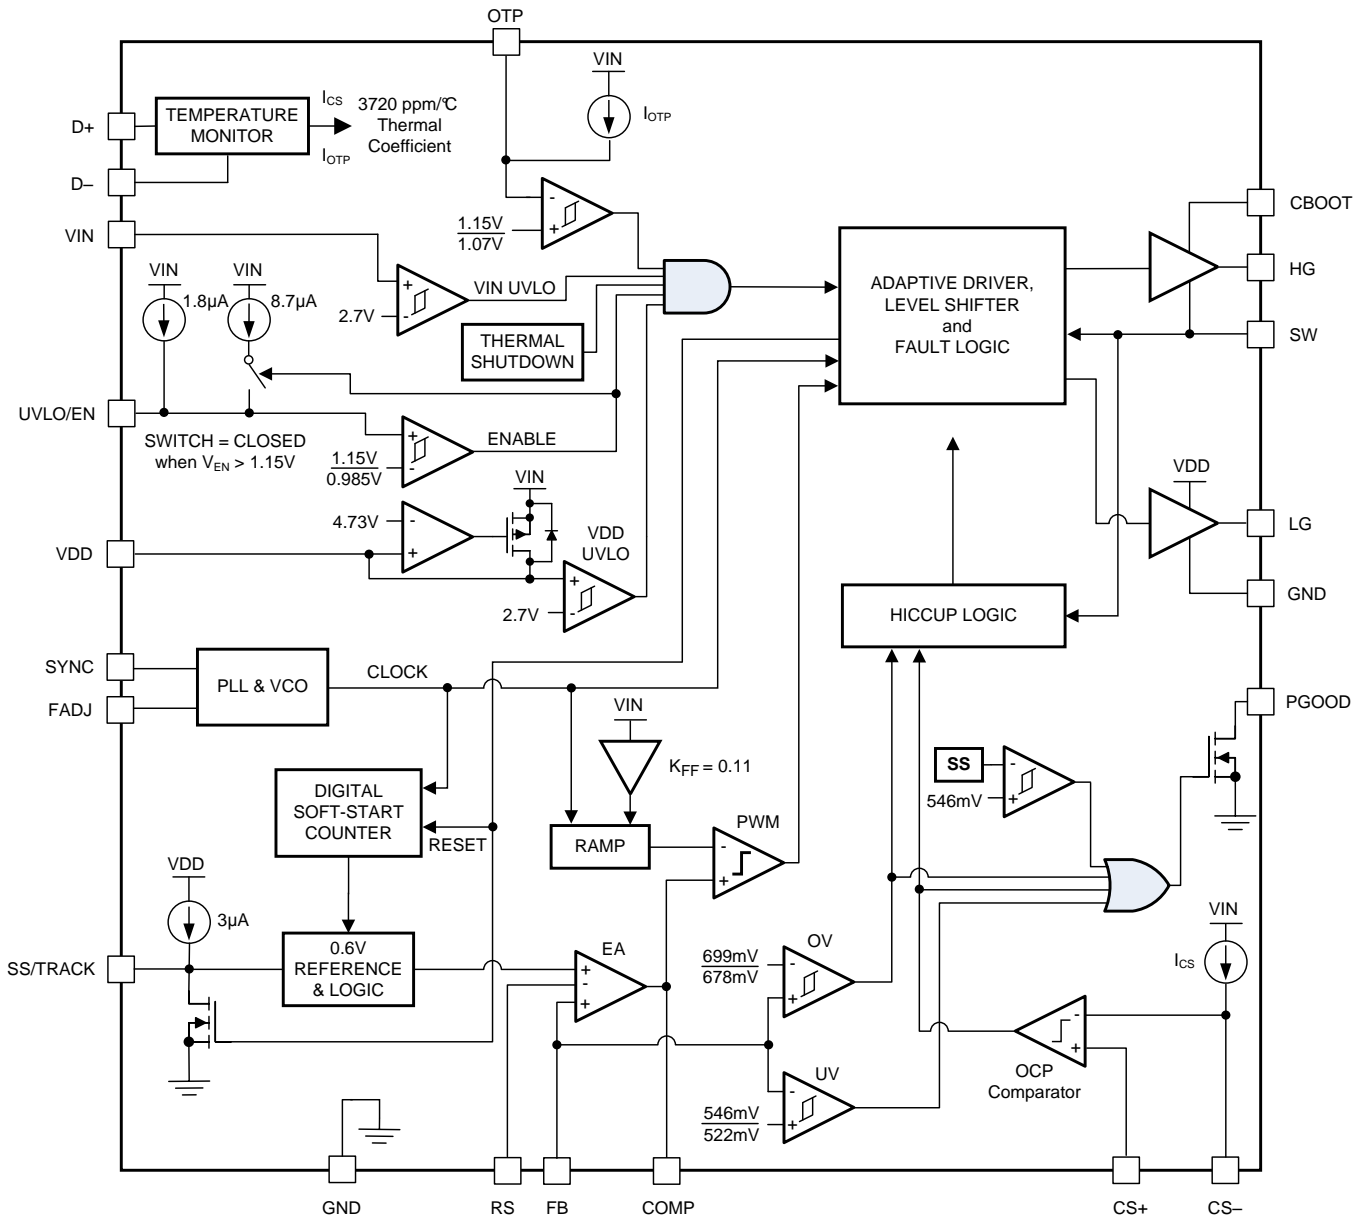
OTP

VIN

$I_{OTP}$

D+

TEMPERATURE MONITOR

$I_{CS}$

$I_{OTP}$

3720 ppm/℃ Thermal Coefficient

D–

VIN

$\frac{1.15V}{1.07V}$

CBOOT

HG

SW

ADAPTIVE DRIVER, LEVEL SHIFTER and FAULT LOGIC

VIN 1.8µA

VIN 8.7µA

2.7V

VIN UVLO

THERMAL SHUTDOWN

UVLO/EN

SWITCH = CLOSED when $V_{EN}$ > 1.15V

$\frac{1.15V}{0.985V}$

ENABLE

VIN

VDD

LG

GND

4.73V

VDD

VDD UVLO

2.7V

HICCUP LOGIC

SYNC

FADJ

PLL & VCO

CLOCK

PGOOD

VIN

$K_{FF}$ = 0.11

DIGITAL SOFT-START COUNTER

RESET

SS

546mV

RAMP

PWM

VDD

3µA

SS/TRACK

0.6V REFERENCE & LOGIC

EA

$\frac{699mV}{678mV}$

OV

VIN

$I_{CS}$

OCP Comparator

$\frac{546mV}{522mV}$

UV

GND

RS

FB

COMP

CS+

CS–